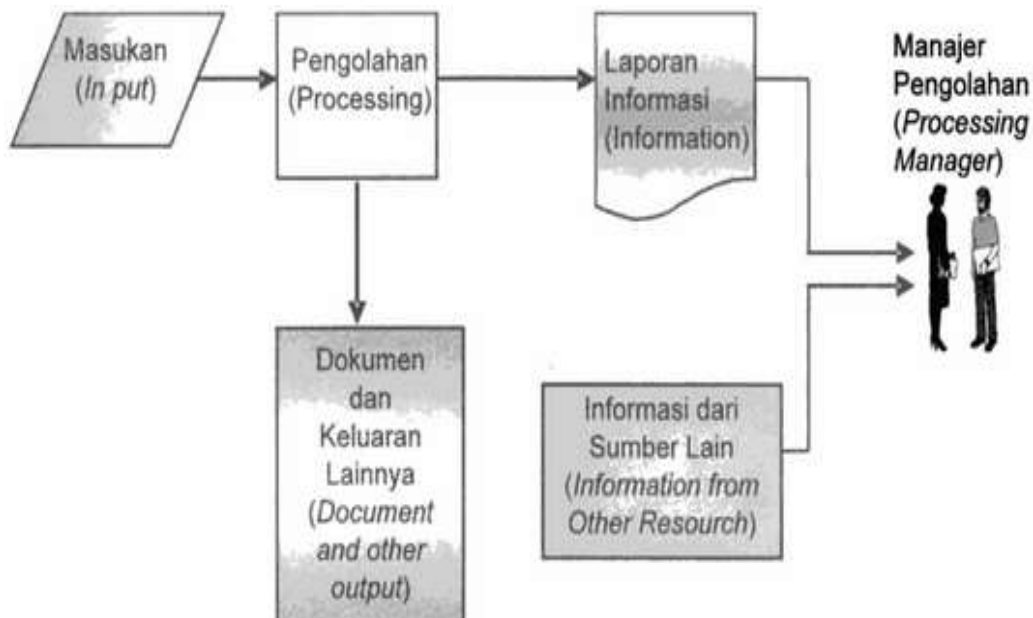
Masukan (In put)

Pengolahan (Processing)

Laporan Informasi (Information)

Manajer Pengolahan (Processing Manager)

Dokumen dan Keluaran Lainnya (Document and other output)

Informasi dari Sumber Lain (Information from Other Resource)